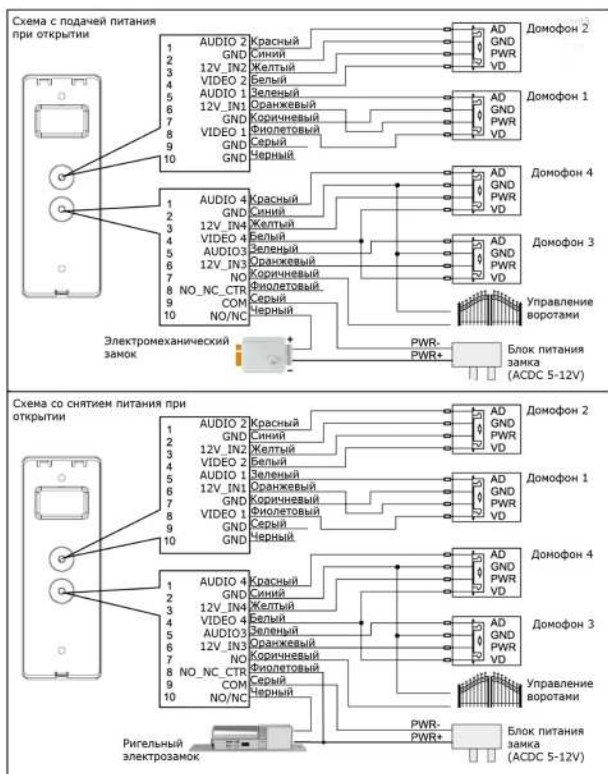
Схема с подачей питания при открытии

| | | |
|---|---|---|
| 1 | AUDIO 2 | Красный |
| 2 | GND | Синий |
| 3 | 12V_IN2 | Желтый |
| 4 | VIDEO 2 | Белый |
| 5 | AUDIO 1 | Зеленый |
| 6 | 12V_IN1 | Оранжевый |
| 7 | GND | Коричневый |
| 8 | VIDEO 1 | Фиолетовый |
| 9 | GND | Серый |
| 10 | GND | Черный |

| | | |
|---|---|---|
| 1 | AUDIO 4 | Красный |
| 2 | GND | Синий |
| 3 | 12V_IN4 | Желтый |
| 4 | VIDEO 4 | Белый |
| 5 | AUDIO3 | Зеленый |
| 6 | 12V_IN3 | Оранжевый |
| 7 | NO | Коричневый |
| 8 | NO_NC_CTR | Фиолетовый |
| 9 | COM | Серый |
| 10 | NO/NC | Черный |

AD GND PWR VD Домофон 2
AD GND PWR VD Домофон 1
AD GND PWR VD Домофон 4
AD GND PWR VD Домофон 3

Управление воротами

Электромеханический замок

PWR-
PWR+
Блок питания замка (ACDC 5-12V)

Схема со снятием питания при открытии

| | | |
|---|---|---|
| 1 | AUDIO 2 | Красный |
| 2 | GND | Синий |
| 3 | 12V_IN2 | Желтый |
| 4 | VIDEO 2 | Белый |
| 5 | AUDIO 1 | Зеленый |
| 6 | 12V_IN1 | Оранжевый |
| 7 | GND | Коричневый |
| 8 | VIDEO 1 | Фиолетовый |
| 9 | GND | Серый |
| 10 | GND | Черный |

| | | |
|---|---|---|
| 1 | AUDIO 4 | Красный |
| 2 | GND | Синий |
| 3 | 12V_IN4 | Желтый |
| 4 | VIDEO 4 | Белый |
| 5 | AUDIO3 | Зеленый |
| 6 | 12V_IN3 | Оранжевый |
| 7 | NO | Коричневый |
| 8 | NO_NC_CTR | Фиолетовый |
| 9 | COM | Серый |
| 10 | NO/NC | Черный |

AD GND PWR VD Домофон 2
AD GND PWR VD Домофон 1
AD GND PWR VD Домофон 4
AD GND PWR VD Домофон 3

Управление воротами

Ригельный электрозамок

PWR-
PWR+
Блок питания замка (ACDC 5-12V)